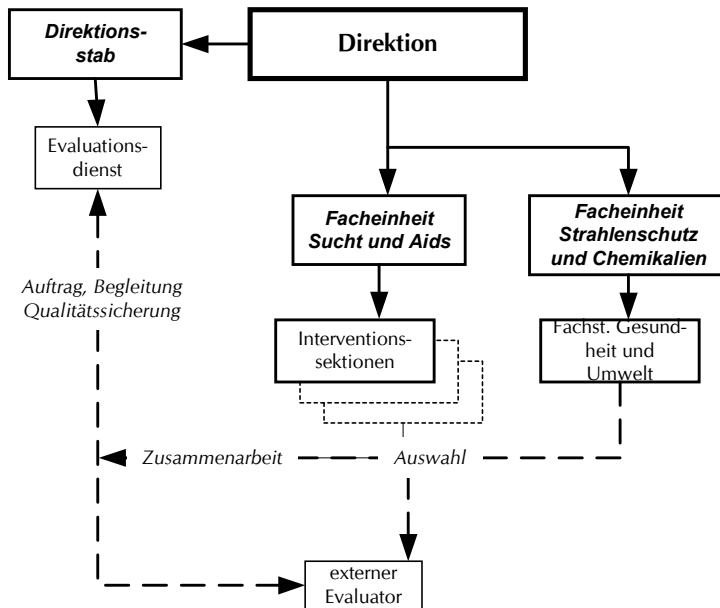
Direktionsstab

Direktion

Evaluationsdienst

Facheinheit Sucht und Aids

Facheinheit Strahlenschutz und Chemikalien

Auftrag, Begleitung Qualitätssicherung

Interventionssektionen

Fachst. Gesundheit und Umwelt

Zusammenarbeit

Auswahl

externer Evaluator